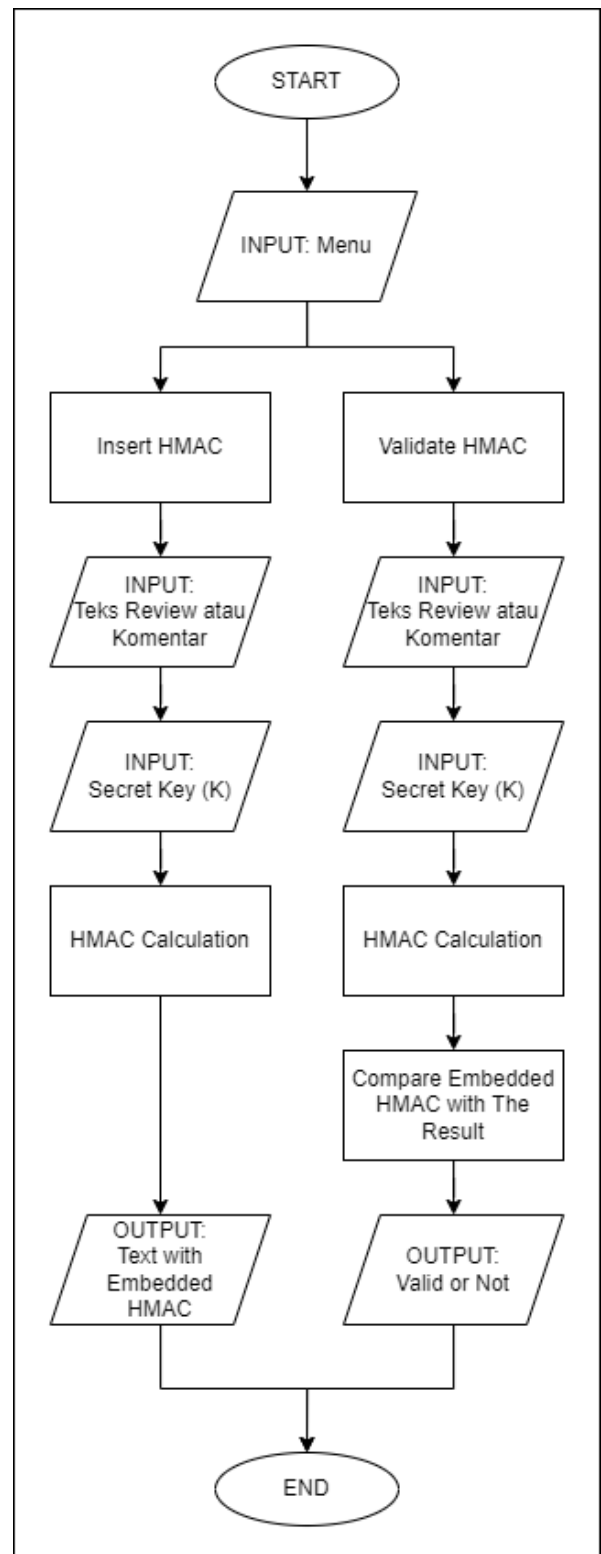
START

INPUT: Menu

Insert HMAC

INPUT: Teks Review atau Komentar

INPUT: Secret Key (K)

HMAC Calculation

OUTPUT: Text with Embedded HMAC

Validate HMAC

INPUT: Teks Review atau Komentar

INPUT: Secret Key (K)

HMAC Calculation

Compare Embedded HMAC with The Result

OUTPUT: Valid or Not

END